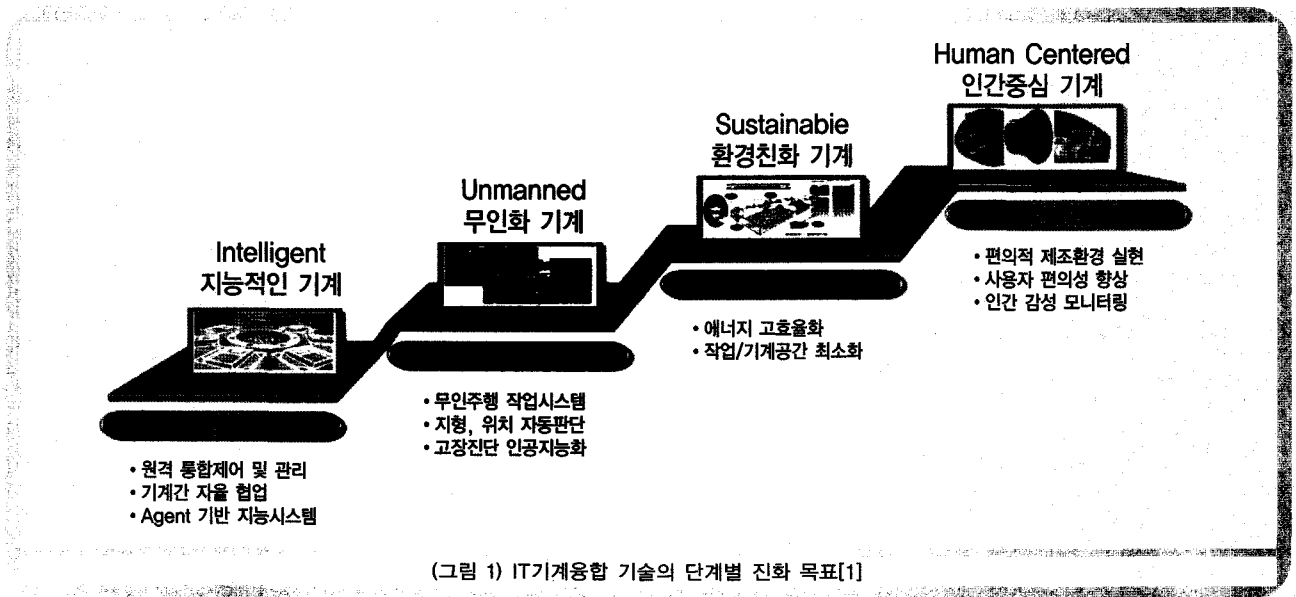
Intelligent
지능적인 기계

• 원격 통합제어 및 관리
• 기계간 자율 협업
• Agent 기반 지능시스템

Unmanned
무인화 기계

• 무인주행 작업시스템
• 지형, 위치 자동판단
• 고장진단 인공지능화

Sustainabie
환경친화 기계

• 에너지 고효율화
• 작업/기계공간 최소화

Human Centered
인간중심 기계

• 편의적 제조환경 실현
• 사용자 편의성 향상
• 인간 감성 모니터링

(그림 1) IT기계융합 기술의 단계별 진화 목표[1]